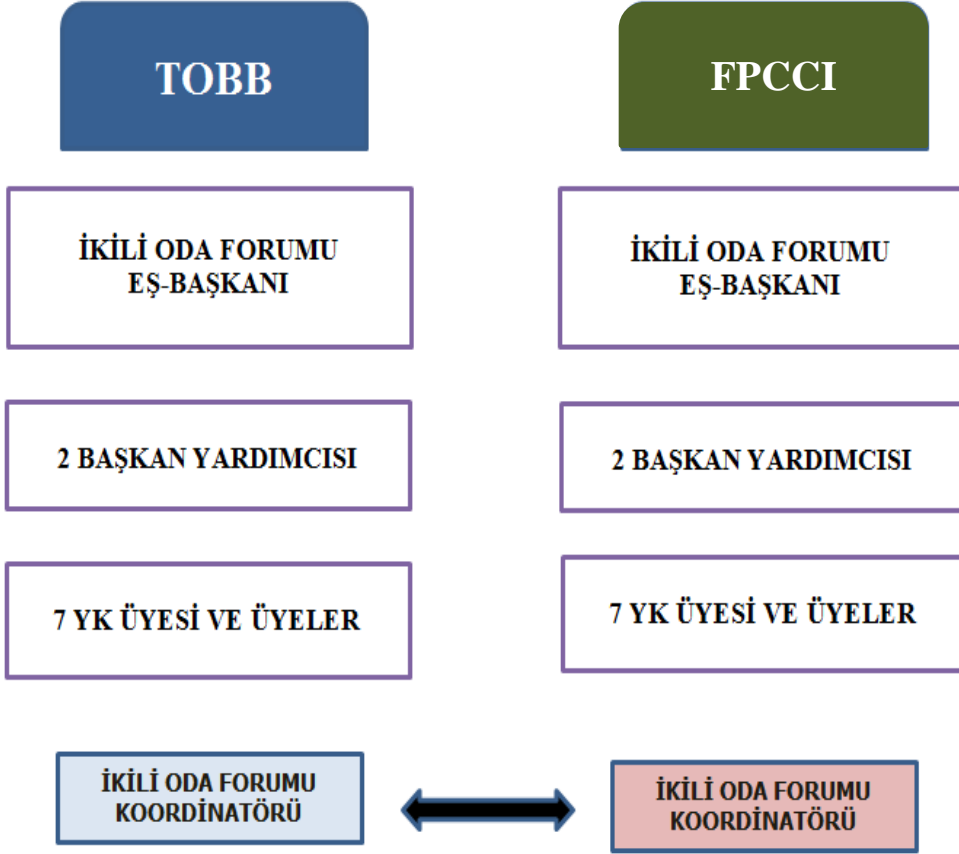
TOBB

İKİLİ ODA FORUMU EŞ-BAŞKANI

2 BAŞKAN YARDIMCISI

7 YK ÜYESİ VE ÜYELER

İKİLİ ODA FORUMU KOORDİNATÖRÜ

FPCCI

İKİLİ ODA FORUMU EŞ-BAŞKANI

2 BAŞKAN YARDIMCISI

7 YK ÜYESİ VE ÜYELER

İKİLİ ODA FORUMU KOORDİNATÖRÜ